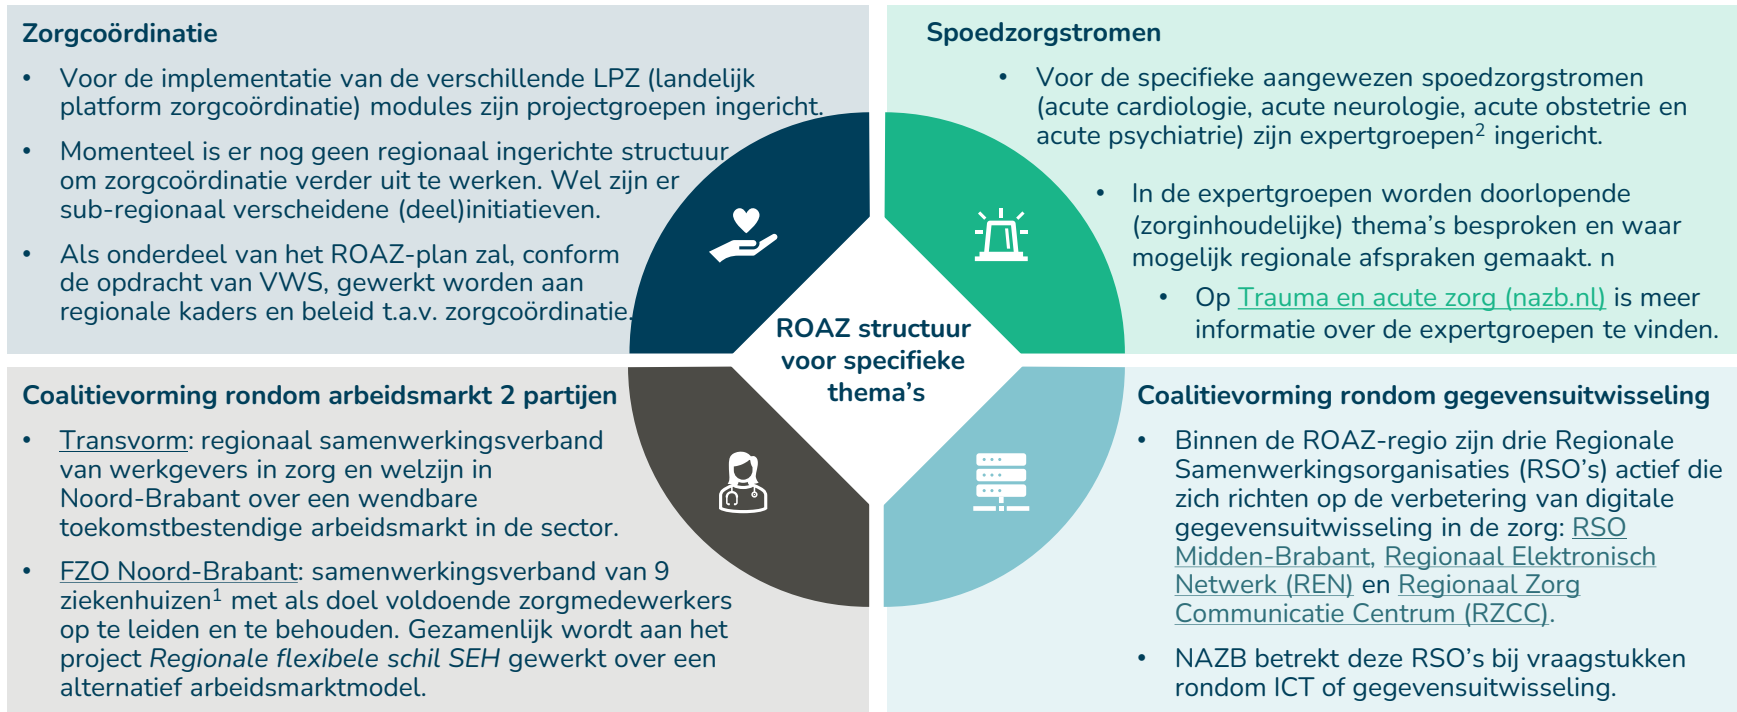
Zorgcoördinatie

• Voor de implementatie van de verschillende LPZ (landelijk platform zorgcoördinatie) modules zijn projectgroepen ingericht.

• Momenteel is er nog geen regionaal ingerichte structuur om zorgcoördinatie verder uit te werken. Wel zijn er sub-regionaal verscheidene (deel)initiatieven.

• Als onderdeel van het ROAZ-plan zal, conform de opdracht van VWS, gewerkt worden aan regionale kaders en beleid t.a.v. zorgcoördinatie.

Spoedzorgstromen

• Voor de specifieke aangewezen spoedzorgstromen (acute cardiologie, acute neurologie, acute obstetrie en acute psychiatrie) zijn expertgroepen$^2$ ingericht.

• In de expertgroepen worden doorlopende (zorginhoudelijke) thema's besproken en waar mogelijk regionale afspraken gemaakt. n

• Op Trauma en acute zorg (nazb.nl) is meer informatie over de expertgroepen te vinden.

ROAZ structuur voor specifieke thema's

Coalitievorming rondom arbeidsmarkt 2 partijen

• Transvorm: regionaal samenwerkingsverband van werkgevers in zorg en welzijn in Noord-Brabant over een wendbare toekomstbestendige arbeidsmarkt in de sector.

• FZO Noord-Brabant: samenwerkingsverband van 9 ziekenhuizen$^1$ met als doel voldoende zorgmedewerkers op te leiden en te behouden. Gezamenlijk wordt aan het project Regionale flexibele schil SEH gewerkt over een alternatief arbeidsmarktmodel.

Coalitievorming rondom gegevensuitwisseling

• Binnen de ROAZ-regio zijn drie Regionale Samenwerkingsorganisaties (RSO's) actief die zich richten op de verbetering van digitale gegevensuitwisseling in de zorg: RSO Midden-Brabant, Regionaal Elektronisch Netwerk (REN) en Regionaal Zorg Communicatie Centrum (RZCC).

• NAZB betrekt deze RSO's bij vraagstukken rondom ICT of gegevensuitwisseling.